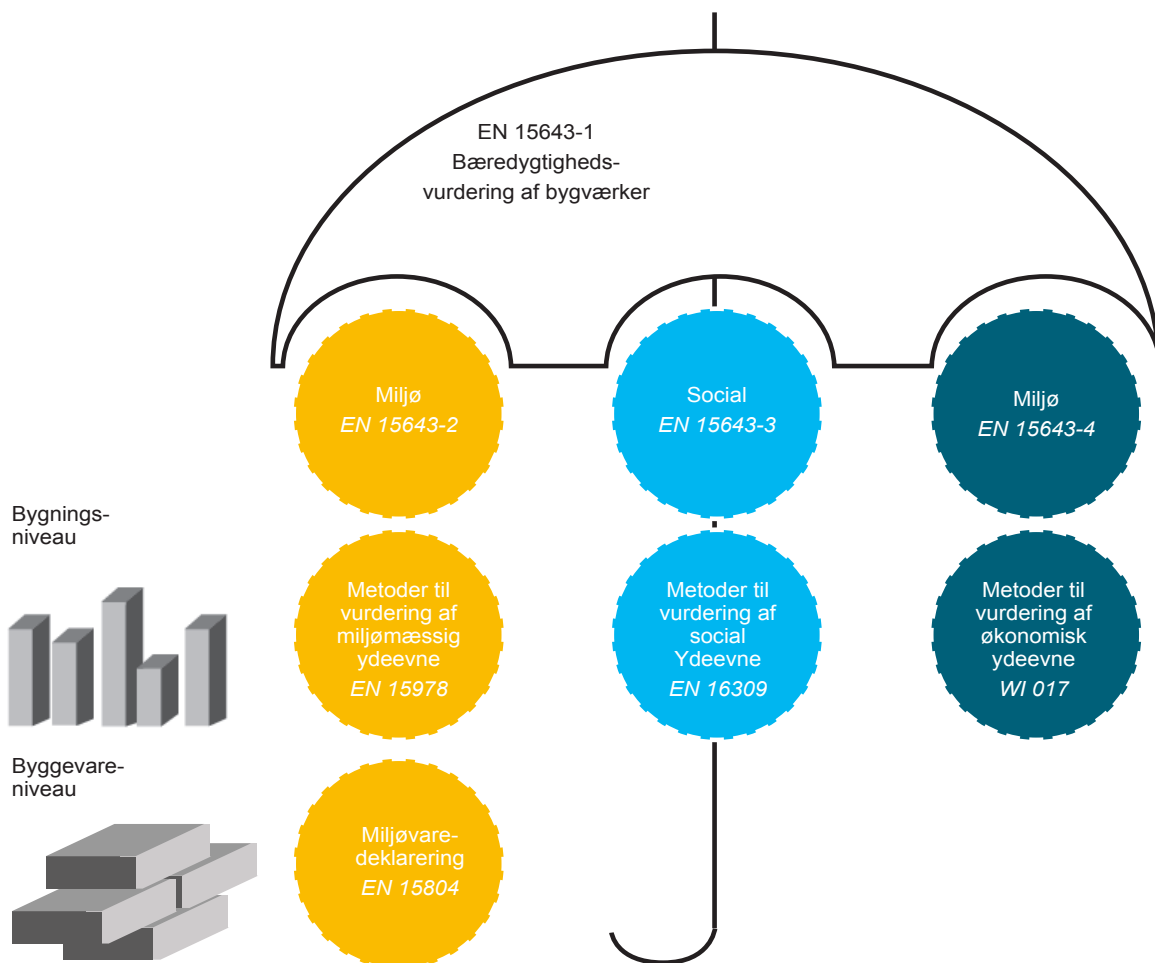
EN 15643-1
Bæredygtigheds-vurdering af bygværker

Miljø
EN 15643-2

Social
EN 15643-3

Miljø
EN 15643-4

Bygnings-niveau

Metoder til vurdering af miljømæssig ydeevne
EN 15978

Metoder til vurdering af social Ydeevne
EN 16309

Metoder til vurdering af økonomisk ydeevne
WI 017

Byggevare-niveau

Miljøvare-deklarering
EN 15804